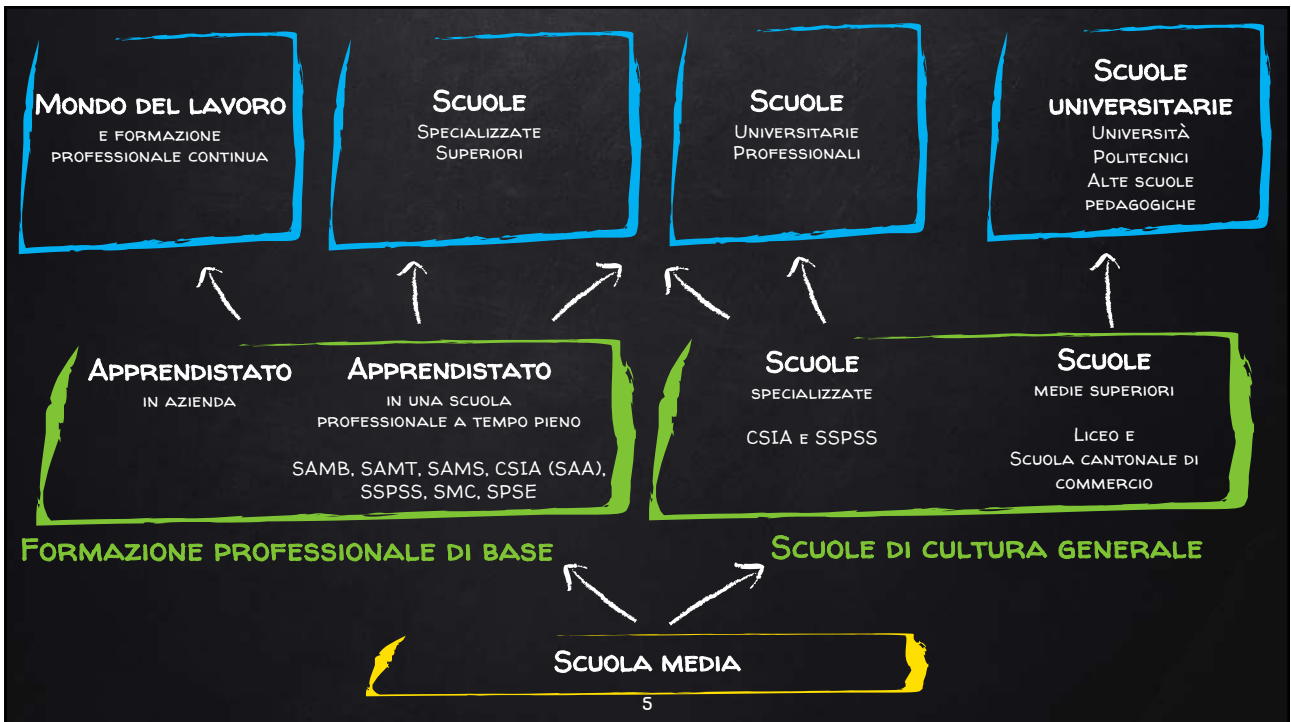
Mondo del lavoro
e formazione professionale continua

Scuole
Specializzate Superiori

Scuole
Universitarie Professionali

Scuole universitarie
Università
Politecnici
Alte scuole pedagogiche

Apprendistato
in azienda

Apprendistato
in una scuola professionale a tempo pieno

SAMB, SAMT, SAMS, CSIA (SAA), SSPSS, SMC, SPSE

Scuole
specializzate

CSIA e SSPSS

Scuole
medie superiori

Liceo e
Scuola cantonale di commercio

Formazione professionale di base

Scuole di cultura generale

Scuola media

5